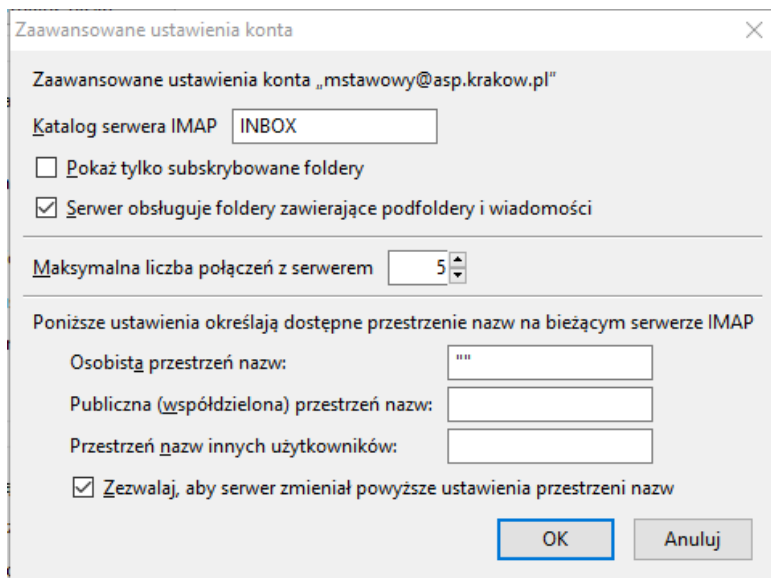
Zaawansowane ustawienia konta

Zaawansowane ustawienia konta „mstawowy@asp.krakow.pl"

Katalog serwera IMAP INBOX

☐ Pokaż tylko subskrybowane foldery

☑ Serwer obsługuje foldery zawierające podfoldery i wiadomości

Maksymalna liczba połączeń z serwerem 5

Poniższe ustawienia określają dostępne przestrzenie nazw na bieżącym serwerze IMAP

Osobista przestrzeń nazw: ""

Publiczna (współdzielona) przestrzeń nazw:

Przestrzeń nazw innych użytkowników:

☑ Zezwalaj, aby serwer zmieniał powyższe ustawienia przestrzeni nazw

OK Anuluj